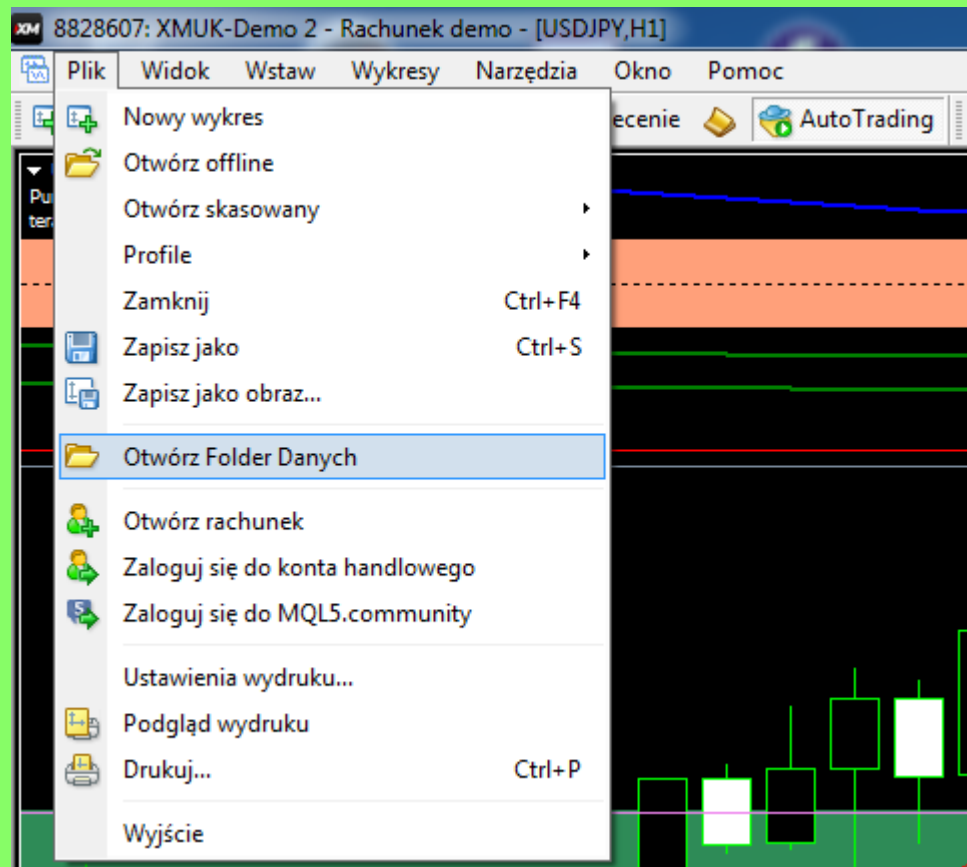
XM 8828607: XMUK-Demo 2 - Rachunek demo - [USDJPY,H1]

Plik Widok Wstaw Wykresy Narzędzia Okno Pomoc

ecenie AutoTrading

Pu
ter

Nowy wykres
Otwórz offline
Otwórz skasowany
Profile
Zamknij Ctrl+F4
Zapisz jako Ctrl+S
Zapisz jako obraz...
Otwórz Folder Danych
Otwórz rachunek
Zaloguj się do konta handlowego
Zaloguj się do MQL5.community
Ustawienia wydruku...
Podgląd wydruku
Drukuj... Ctrl+P
Wyjście